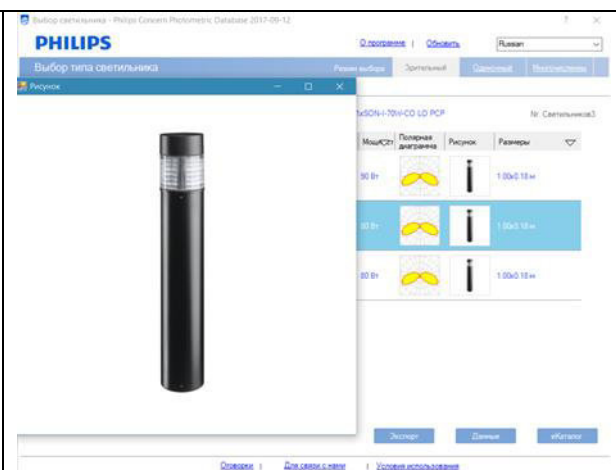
Выбор светильника - Philips Concern Photometric Database 2017-09-12

PHILIPS

О программе | Обновить | Russian

Выбор типа светильника

Режим выбора | Зрительный | Одиночный | Многочисленны

Рисунок

1xSON-I-70W-CO LO PCP

№ Светильника3

| Мощ/Сп | Полярная диаграмма | Рисунок | Размеры |
|---|---|---|---|
| 90 Вт | | | 1.00x0.18 м |
| 90 Вт | | | 1.00x0.18 м |
| 80 Вт | | | 1.00x0.18 м |

Экспорт | Данные | еКаталог

Оговорки | Для связи с нами | Условия использования